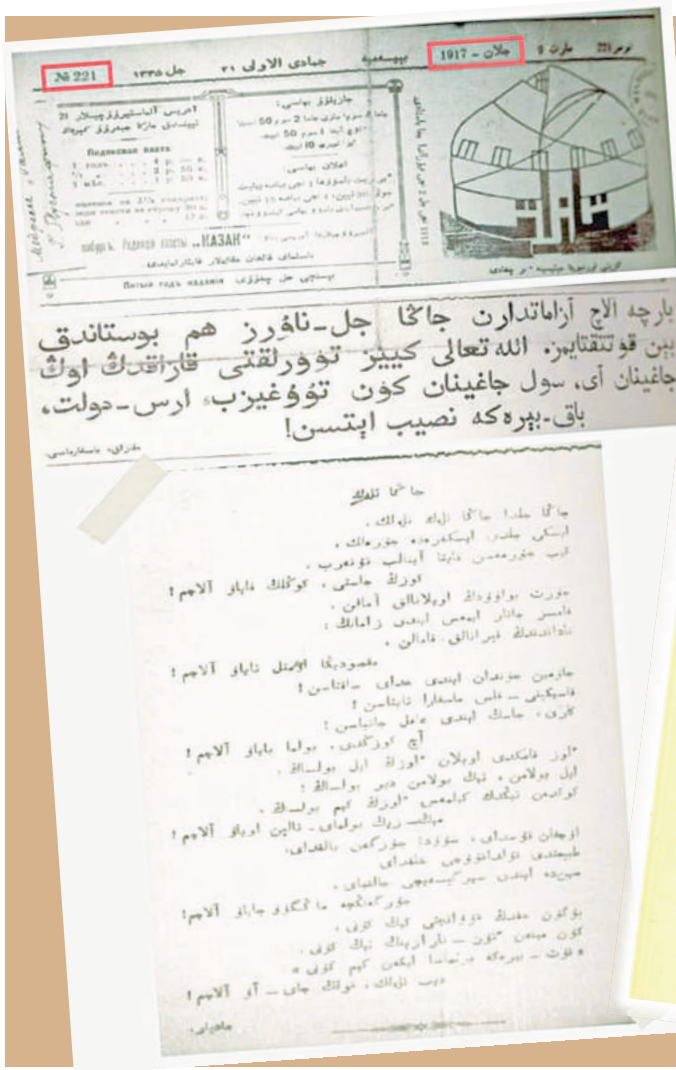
№ 221

جل ١٣٣٥

جمادی الاولی ٢١

بیسنبه

مارت ٩

جلان - 1917

نومر 221

Подписная плата.

1 годъ . . . . 4 р. — к.
½ " . . . . 2 р. 50 к.
1 мѣс. . . . . — р. 50 к.

Редакция газеты „КАЗАН"

Пятый годъ изданія

بیسینچی جل چغوؤی

بارچه الاچ آزاماتدارن جاڭا جل-ناؤرز هم بوستاندق
بین قوتتقتایمز. الله تعالی کیبیز تووُرلقتی قاراقتڭ اوُت
جاغینان ای، سول جاغینان کوُن تووُغیزب، ارس-دولت،
باق-بیره‌که نصیب ایتسن!

جاڭا تلاك

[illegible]

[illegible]

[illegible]